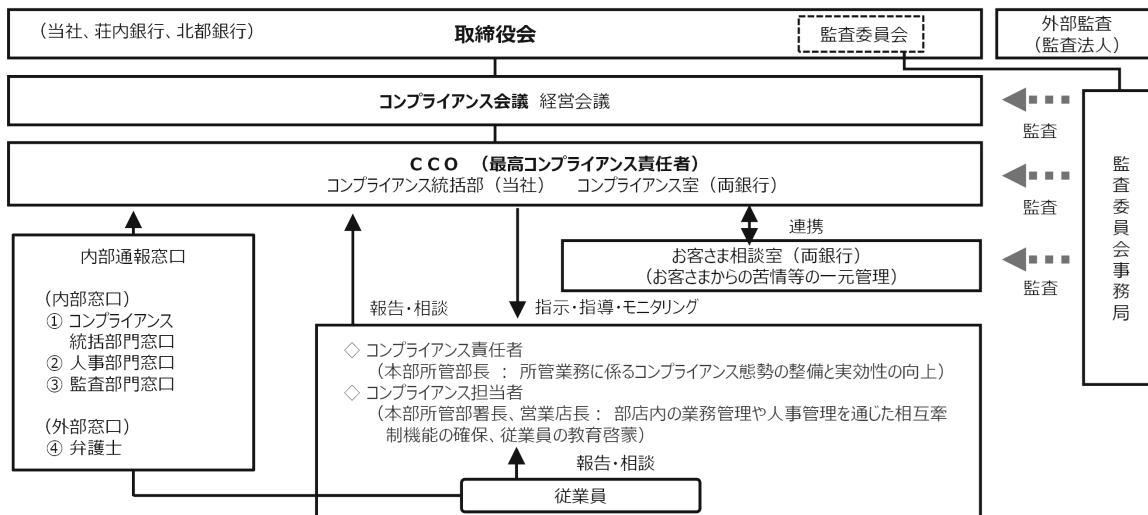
(当社、荘内銀行、北都銀行)

取締役会

監査委員会

外部監査
(監査法人)

コンプライアンス会議 経営会議

監査

CCO (最高コンプライアンス責任者)
コンプライアンス統括部(当社) コンプライアンス室(両銀行)

監査

監査委員会事務局

連携

お客さま相談室(両銀行)
(お客さまからの苦情等の一元管理)

監査

内部通報窓口

(内部窓口)
① コンプライアンス統括部門窓口
② 人事部門窓口
③ 監査部門窓口

(外部窓口)
④ 弁護士

報告・相談

指示・指導・モニタリング

◇ コンプライアンス責任者
(本部所管部長 : 所管業務に係るコンプライアンス態勢の整備と実効性の向上)
◇ コンプライアンス担当者
(本部所管部署長、営業店長 : 部店内の業務管理や人事管理を通じた相互牽制機能の確保、従業員の教育啓蒙)

報告・相談

従業員